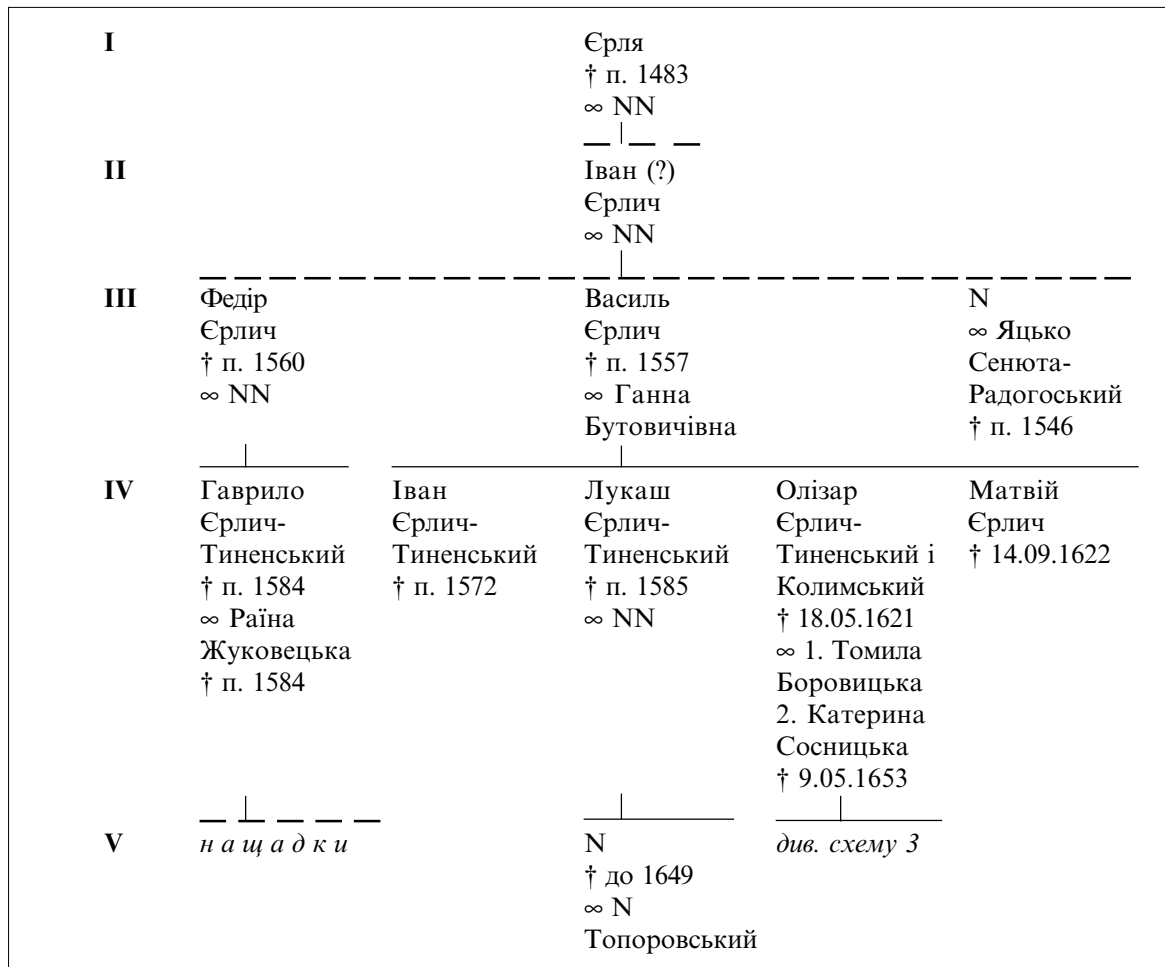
I

Єрля
† п. 1483
∞ NN

II

Іван (?)
Єрлич
∞ NN

III

Федір
Єрлич
† п. 1560
∞ NN

Василь
Єрлич
† п. 1557
∞ Ганна
Бутовичівна

N
∞ Яцько
Сенюта-
Радогоський
† п. 1546

IV

Гаврило
Єрлич-
Тиненський
† п. 1584
∞ Раїна
Жуковецька
† п. 1584

Іван
Єрлич-
Тиненський
† п. 1572

Лукаш
Єрлич-
Тиненський
† п. 1585
∞ NN

Олізар
Єрлич-
Тиненський і
Колимський
† 18.05.1621
∞ 1. Томила
Боровицька
2. Катерина
Сосницька
† 9.05.1653

Матвій
Єрлич
† 14.09.1622

V

*н а щ а д к и*

N
† до 1649
∞ N
Топоровський

*див. схему 3*